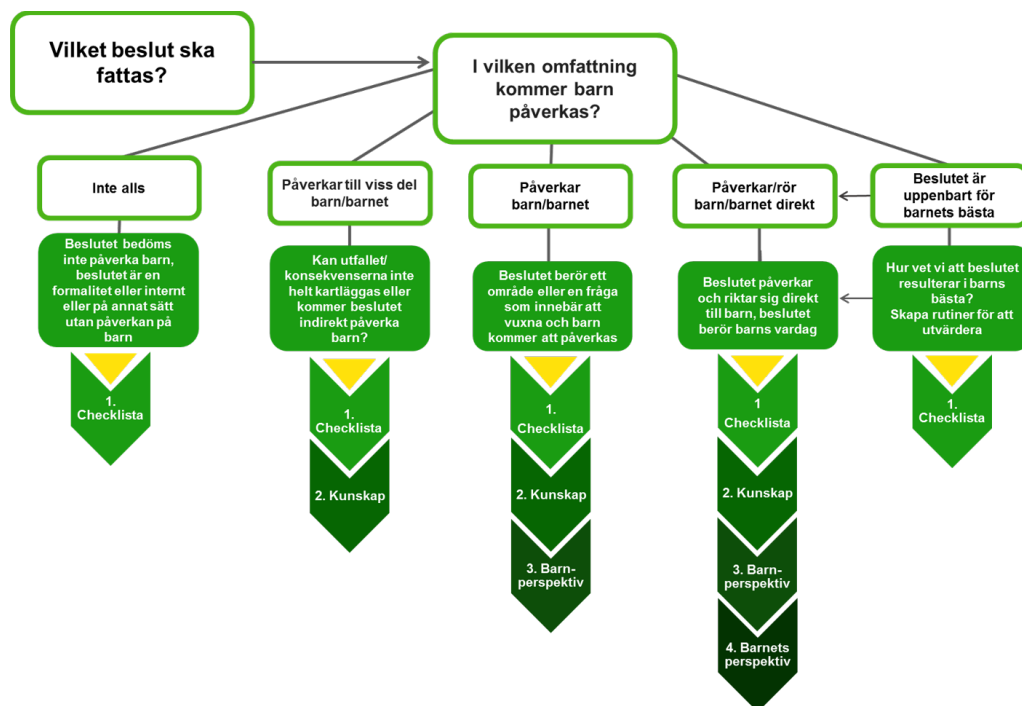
Vilket beslut ska fattas?

I vilken omfattning kommer barn påverkas?

Inte alls

Beslutet bedöms inte påverka barn, beslutet är en formalitet eller internt eller på annat sätt utan påverkan på barn

1. Checklista

Påverkar till viss del barn/barnet

Kan utfallet/ konsekvenserna inte helt kartläggas eller kommer beslutet indirekt påverka barn?

1. Checklista

2. Kunskap

Påverkar barn/barnet

Beslutet berör ett område eller en fråga som innebär att vuxna och barn kommer att påverkas

1. Checklista

2. Kunskap

3. Barnperspektiv

Påverkar/rör barn/barnet direkt

Beslutet påverkar och riktar sig direkt till barn, beslutet berör barns vardag

1 Checklista

2. Kunskap

3. Barnperspektiv

4. Barnets perspektiv

Beslutet är uppenbart för barnets bästa

Hur vet vi att beslutet resulterar i barns bästa? Skapa rutiner för att utvärdera

1. Checklista